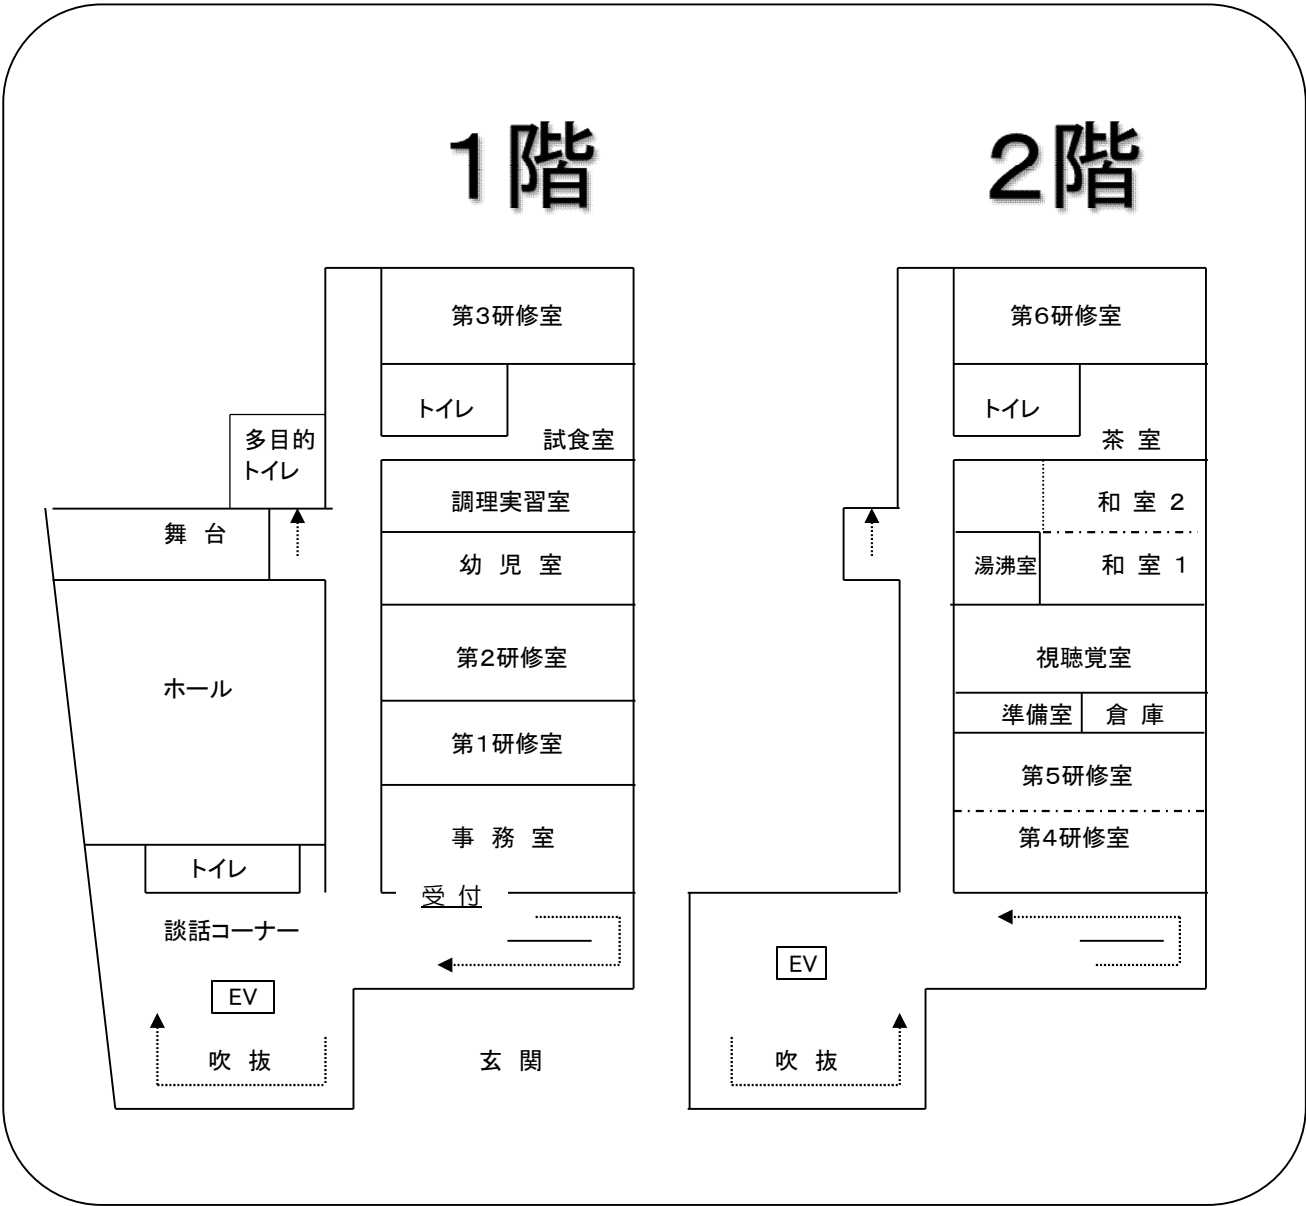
1階

2階

第3研修室

トイレ

試食室

多目的トイレ

調理実習室

舞 台

幼 児 室

第2研修室

ホール

第1研修室

事 務 室

トイレ

受 付

談話コーナー

EV

吹 抜

玄 関

第6研修室

トイレ

茶 室

和 室 2

湯沸室

和 室 1

視聴覚室

準備室

倉 庫

第5研修室

第4研修室

EV

吹 抜